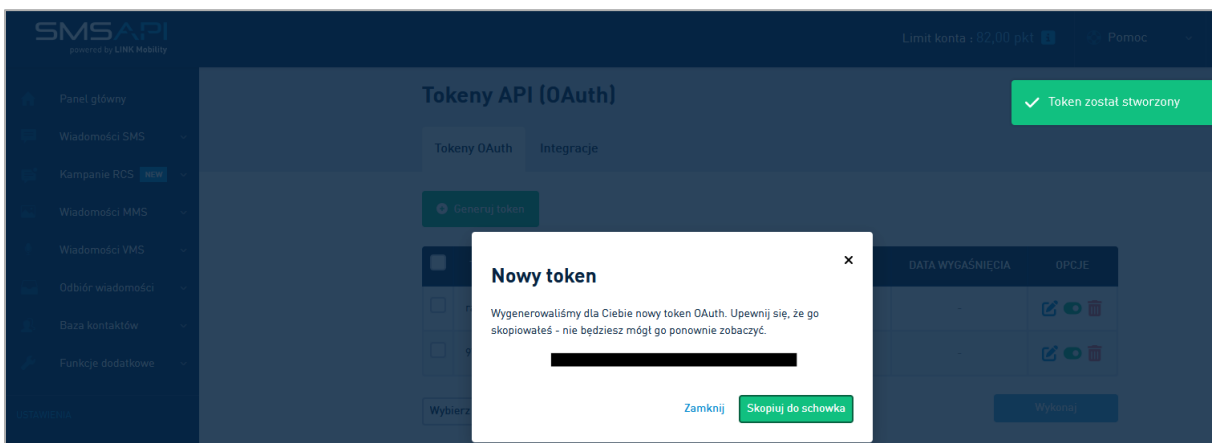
SMSAPI
powered by LINK Mobility

Limit konta : 82,00 pkt

Pomoc

Panel główny
Wiadomości SMS
Kampanie RCS NEW
Wiadomości MMS
Wiadomości VMS
Odbiór wiadomości
Baza kontaktów
Funkcje dodatkowe

Tokeny API (OAuth)

Token został stworzony

Tokeny OAuth
Integracje

Generuj token

DATA WYGAŚNIĘCIA
OPCJE

Wybierz

Wykonaj

Nowy token

×

Wygenerowaliśmy dla Ciebie nowy token OAuth. Upewnij się, że go skopiowałeś - nie będziesz mógł go ponownie zobaczyć.

Zamknij
Skopiuj do schowka